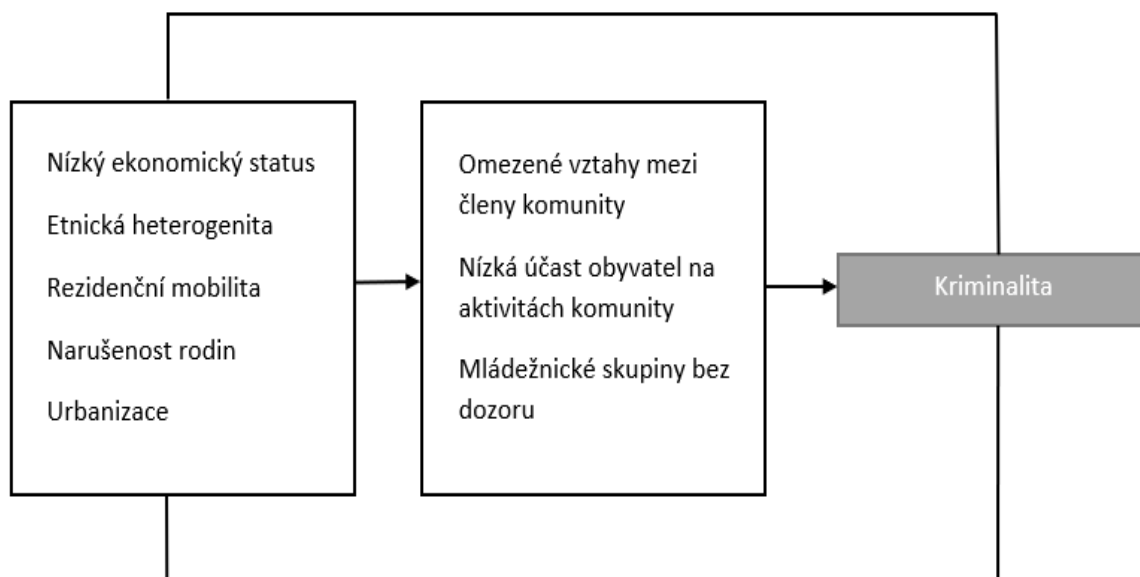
Nízký ekonomický status

Etnická heterogenita

Rezidenční mobilita

Narušenost rodin

Urbanizace

Omezené vztahy mezi členy komunity

Nízká účast obyvatel na aktivitách komunity

Mládežnické skupiny bez dozoru

Kriminalita